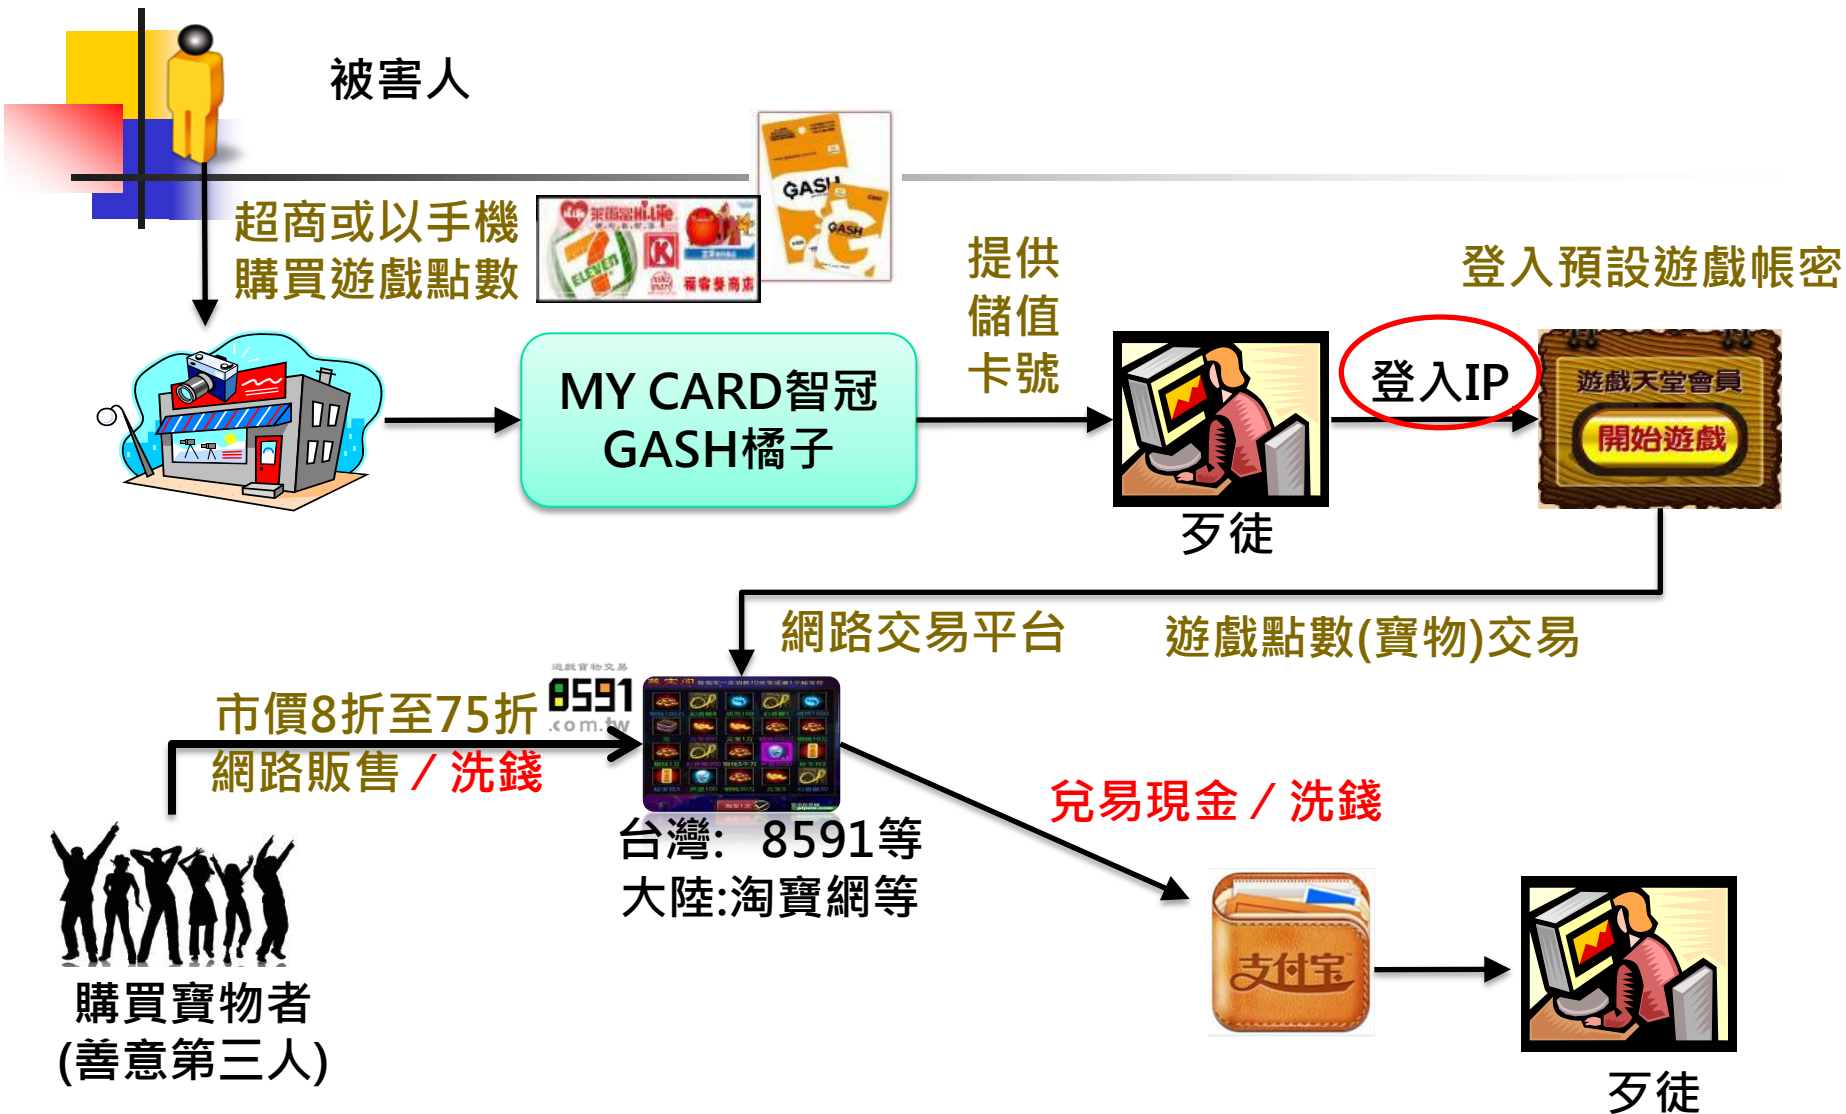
被害人

超商或以手機
購買遊戲點數

GASH

MY CARD智冠
GASH橘子

提供
儲值
卡號

歹徒

登入IP

登入預設遊戲帳密

遊戲天堂會員
開始遊戲

網路交易平台

遊戲點數(寶物)交易

8591
.com.tw

市價8折至75折
網路販售／洗錢

台灣: 8591等
大陸:淘寶網等

兌易現金／洗錢

支付宝

購買寶物者
(善意第三人)

歹徒